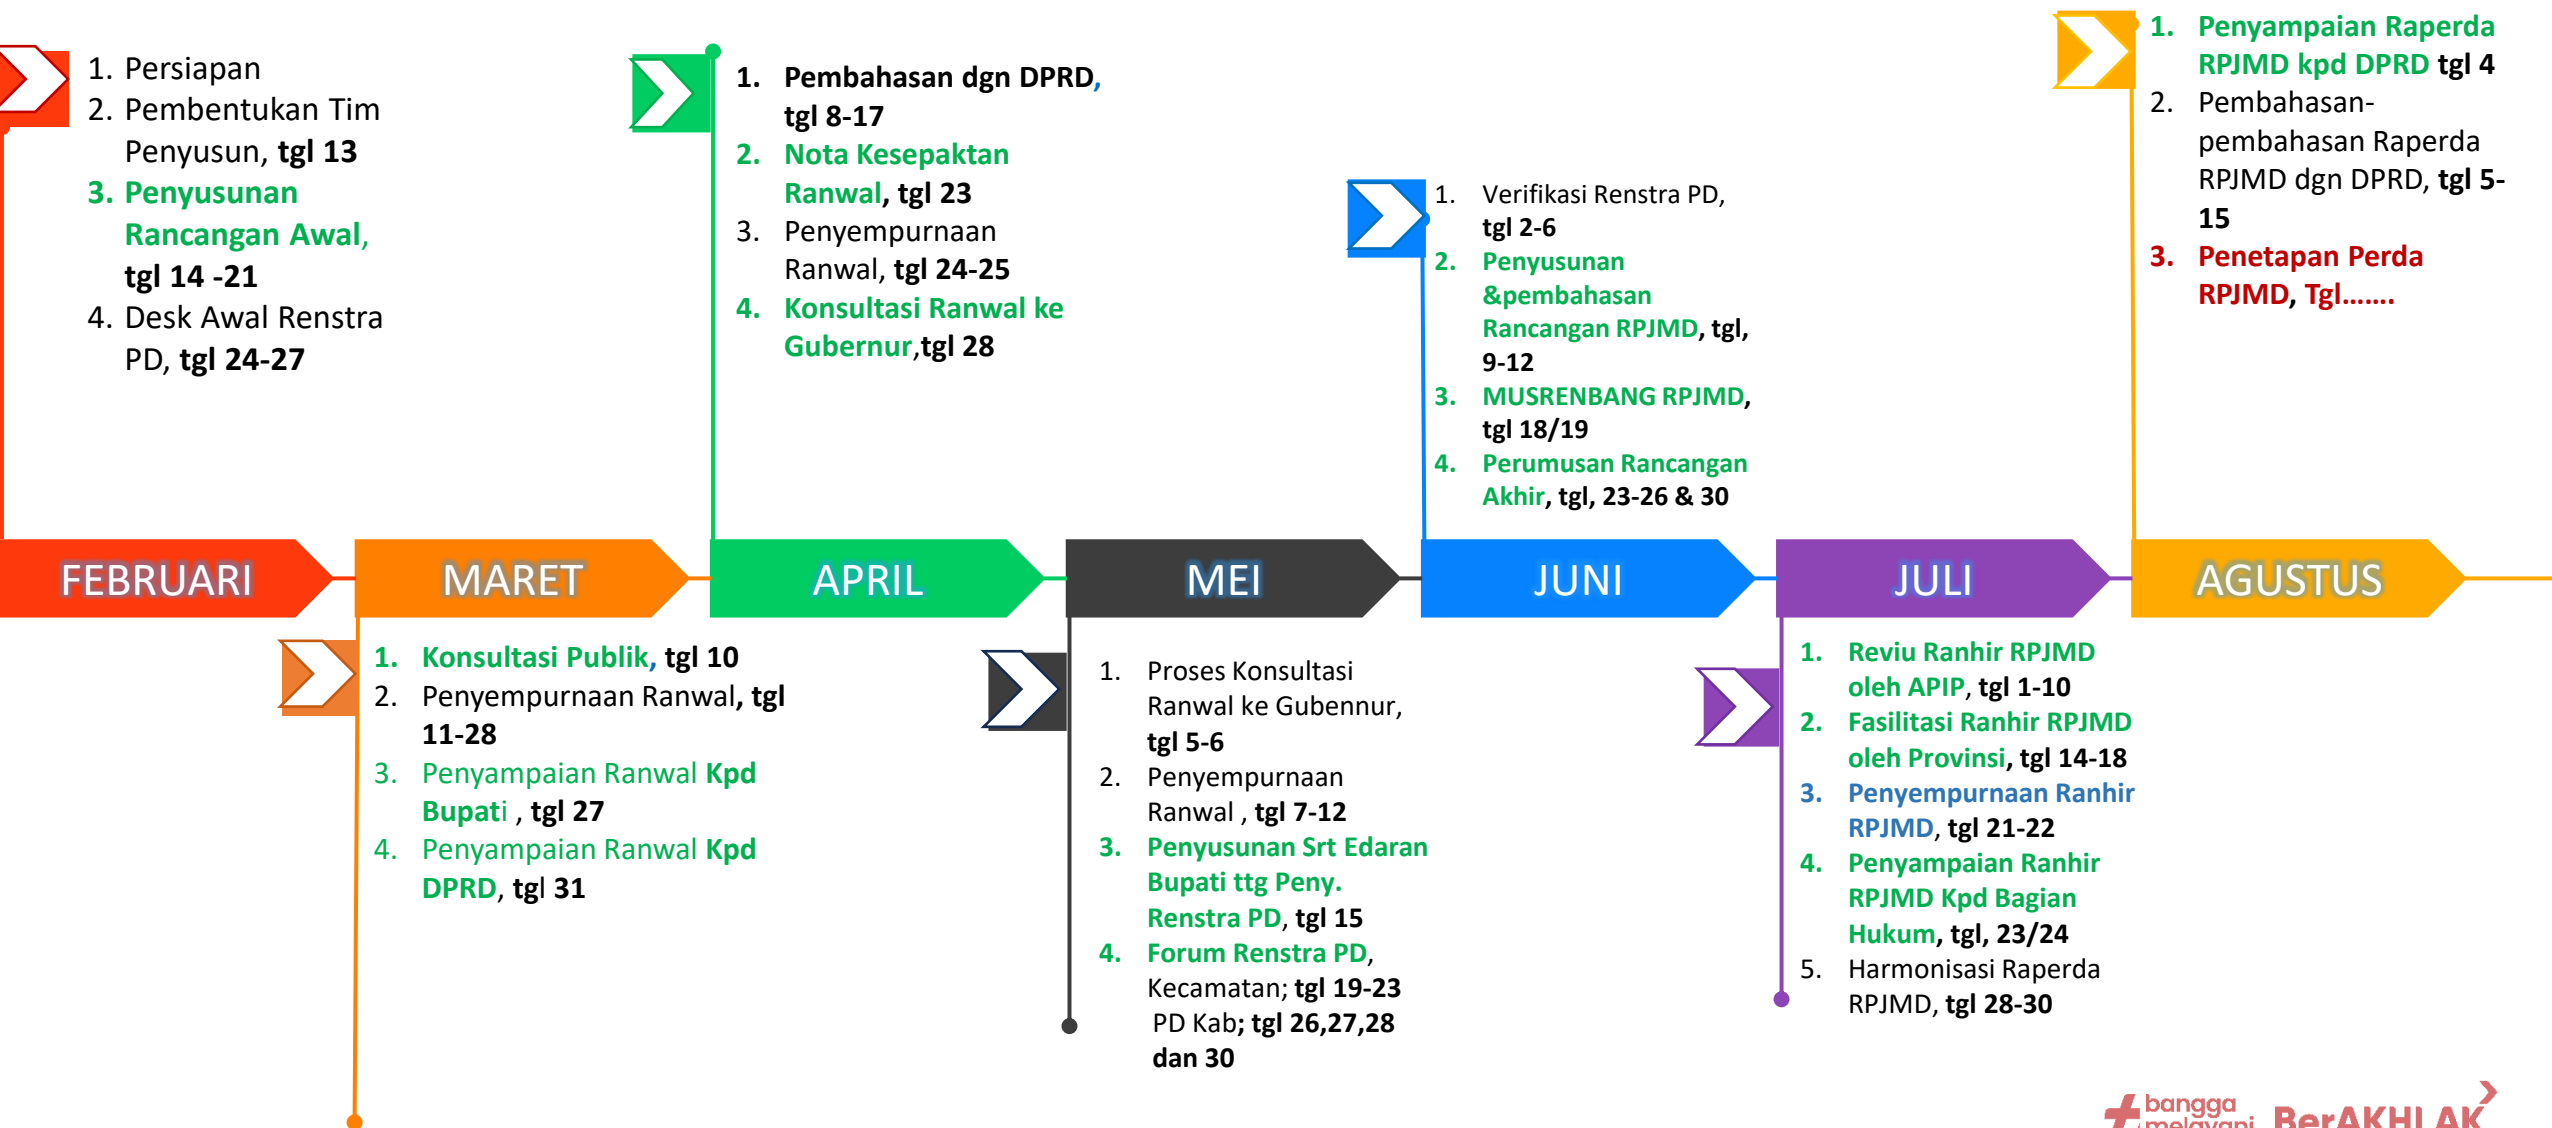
1. Persiapan
2. Pembentukan Tim Penyusun, tgl 13
3. Penyusunan Rancangan Awal, tgl 14 -21
4. Desk Awal Renstra PD, tgl 24-27

1. Pembahasan dgn DPRD, tgl 8-17
2. Nota Kesepaktan Ranwal, tgl 23
3. Penyempurnaan Ranwal, tgl 24-25
4. Konsultasi Ranwal ke Gubernur,tgl 28

1. Verifikasi Renstra PD, tgl 2-6
2. Penyusunan &pembahasan Rancangan RPJMD, tgl, 9-12
3. MUSRENBANG RPJMD, tgl 18/19
4. Perumusan Rancangan Akhir, tgl, 23-26 & 30

1. Penyampaian Raperda RPJMD kpd DPRD tgl 4
2. Pembahasan-pembahasan Raperda RPJMD dgn DPRD, tgl 5-15
3. Penetapan Perda RPJMD, Tgl…….

FEBRUARI MARET APRIL MEI JUNI JULI AGUSTUS

1. Konsultasi Publik, tgl 10
2. Penyempurnaan Ranwal, tgl 11-28
3. Penyampaian Ranwal Kpd Bupati , tgl 27
4. Penyampaian Ranwal Kpd DPRD, tgl 31

1. Proses Konsultasi Ranwal ke Gubennur, tgl 5-6
2. Penyempurnaan Ranwal , tgl 7-12
3. Penyusunan Srt Edaran Bupati ttg Peny. Renstra PD, tgl 15
4. Forum Renstra PD, Kecamatan; tgl 19-23 PD Kab; tgl 26,27,28 dan 30

1. Reviu Ranhir RPJMD oleh APIP, tgl 1-10
2. Fasilitasi Ranhir RPJMD oleh Provinsi, tgl 14-18
3. Penyempurnaan Ranhir RPJMD, tgl 21-22
4. Penyampaian Ranhir RPJMD Kpd Bagian Hukum, tgl, 23/24
5. Harmonisasi Raperda RPJMD, tgl 28-30

bangga melayani BerAKHLAK